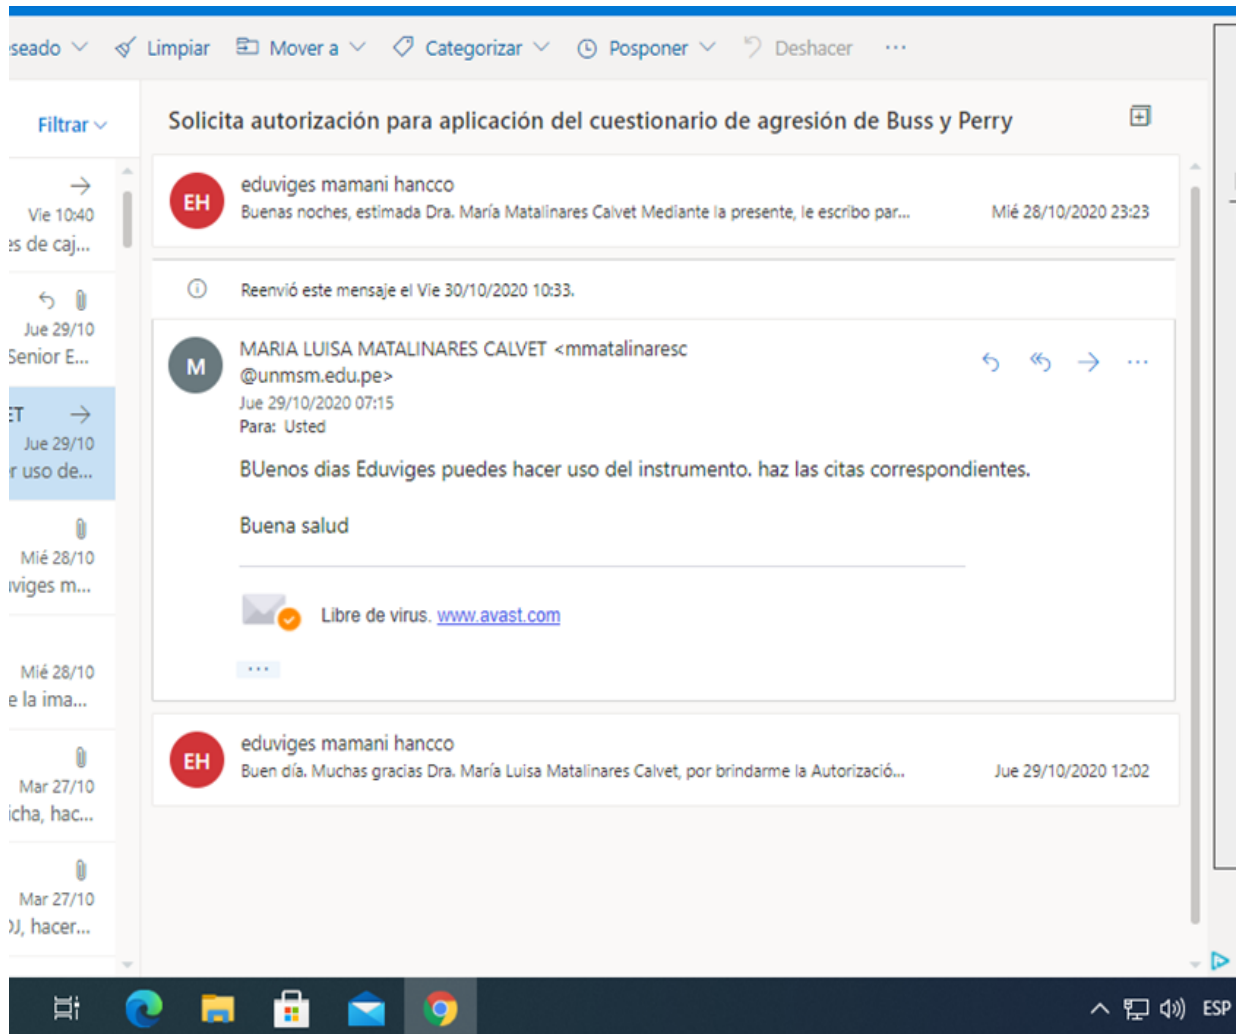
seado Limpiar Mover a Categorizar Posponer Deshacer ···

Filtrar

Vie 10:40
es de caj...

Jue 29/10
Senior E...

ET
Jue 29/10
r uso de...

Mié 28/10
viges m...

Mié 28/10
e la ima...

Mar 27/10
icha, hac...

Mar 27/10
DJ, hacer...

Solicita autorización para aplicación del cuestionario de agresión de Buss y Perry

EH
eduviges mamani hancco
Buenas noches, estimada Dra. María Matalinares Calvet Mediante la presente, le escribo par...
Mié 28/10/2020 23:23

Reenvió este mensaje el Vie 30/10/2020 10:33.

M
MARIA LUISA MATALINARES CALVET <mmatalinaresc @unmsm.edu.pe>
Jue 29/10/2020 07:15
Para: Usted

BUenos dias Eduviges puedes hacer uso del instrumento. haz las citas correspondientes.

Buena salud

Libre de virus. www.avast.com

···

EH
eduviges mamani hancco
Buen día. Muchas gracias Dra. María Luisa Matalinares Calvet, por brindarme la Autorizació...
Jue 29/10/2020 12:02

ESP